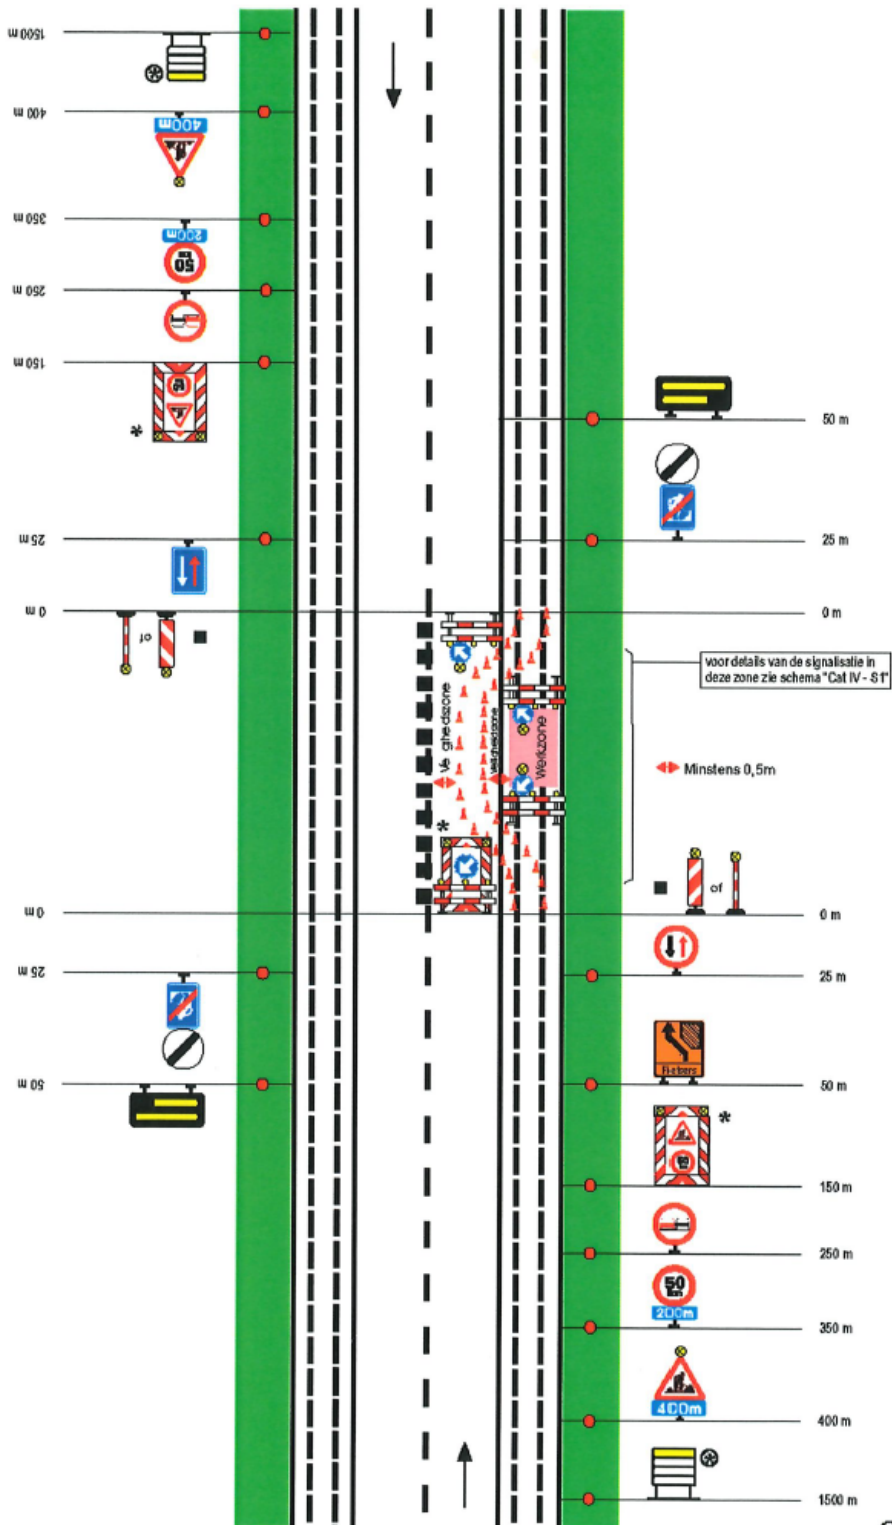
1500 m

400 m

400m

350 m

200m

50

250 m

150 m

*

25 m

0 m

of

50 m

25 m

0 m

voor details van de signalisatie in deze zone zie schema "Cat IV - S1"

Veiligheidszone

Veiligheidszone

Werkzone

Minstens 0,5m

*

of

0 m

0 m

25 m

25 m

50 m

50 m

Fietsers

*

150 m

250 m

50

200m

350 m

400m

400 m

1500 m